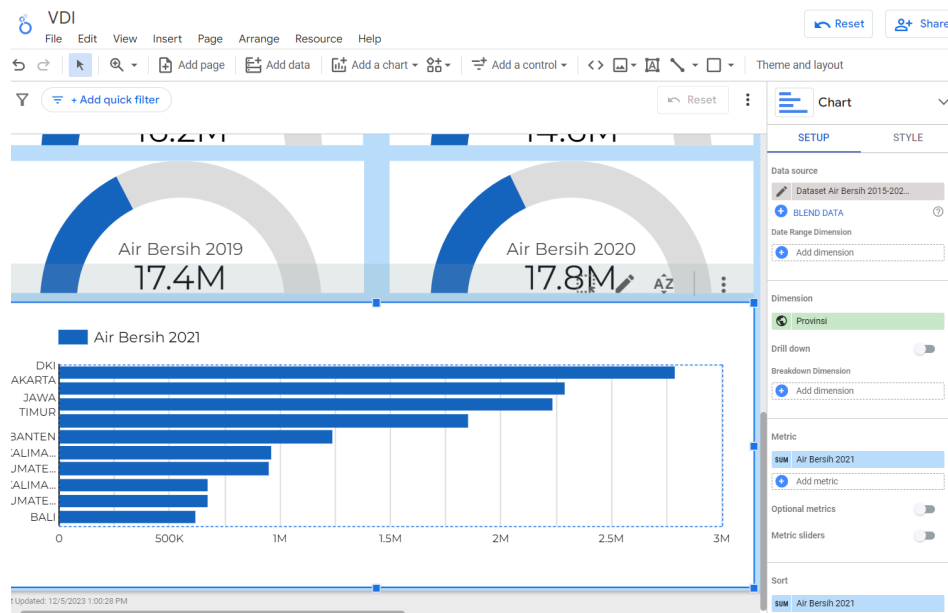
VDI
File Edit View Insert Page Arrange Resource Help
Reset
Share
Add page
Add data
Add a chart
Add a control
Theme and layout
+ Add quick filter
Reset
Chart
SETUP
STYLE
Data source
Dataset Air Bersih 2015-202...
BLEND DATA
Date Range Dimension
Add dimension
Dimension
Provinsi
Drill down
Breakdown Dimension
Add dimension
Metric
SUM Air Bersih 2021
Add metric
Optional metrics
Metric sliders
Sort
SUM Air Bersih 2021
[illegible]
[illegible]
Air Bersih 2019
17.4M
Air Bersih 2020
17.8M
Air Bersih 2021
DKI
AKARTA
JAWA
TIMUR
BANTEN
KALIMA...
UMATE...
KALIMA...
UMATE...
BALI
0
500K
1M
1.5M
2M
2.5M
3M
t Updated: 12/5/2023 1:00:28 PM